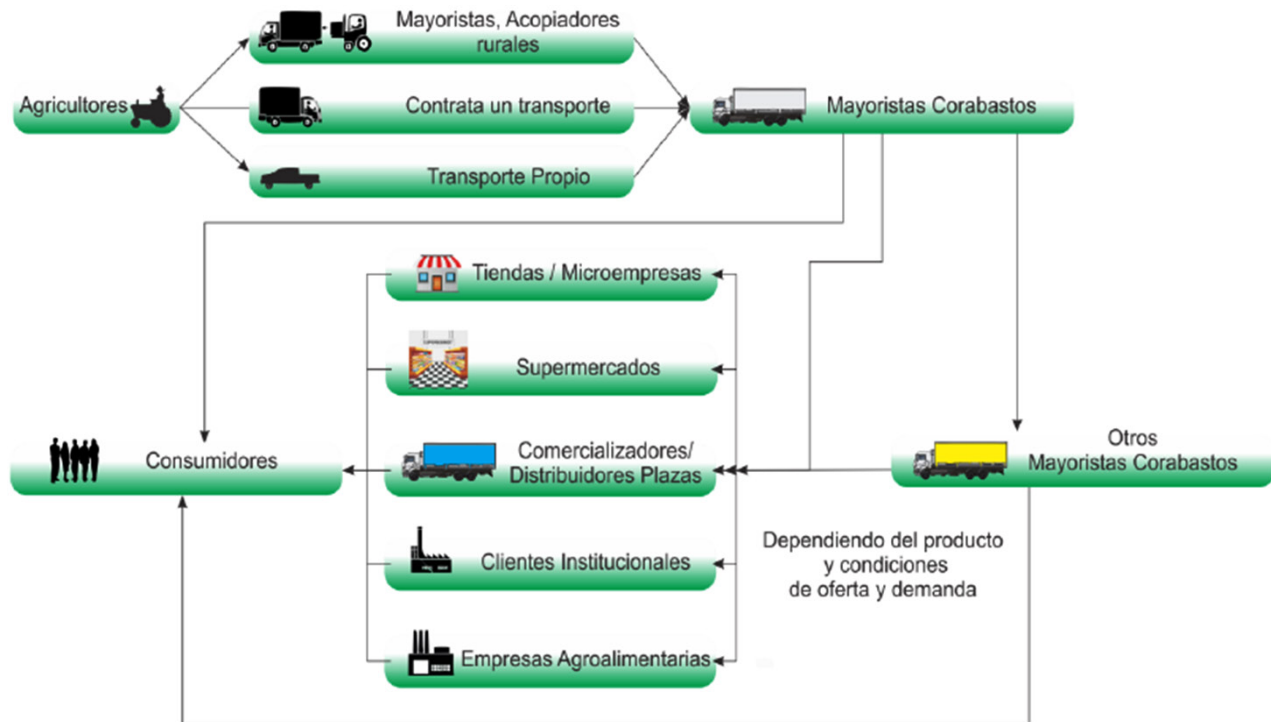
Mayoristas, Acopiadores rurales

Agricultores

Contrata un transporte

Mayoristas Corabastos

Transporte Propio

Tiendas / Microempresas

Supermercados

Consumidores

Comercializadores/ Distribuidores Plazas

Otros Mayoristas Corabastos

Clientes Institucionales

Dependiendo del producto y condiciones de oferta y demanda

Empresas Agroalimentarias